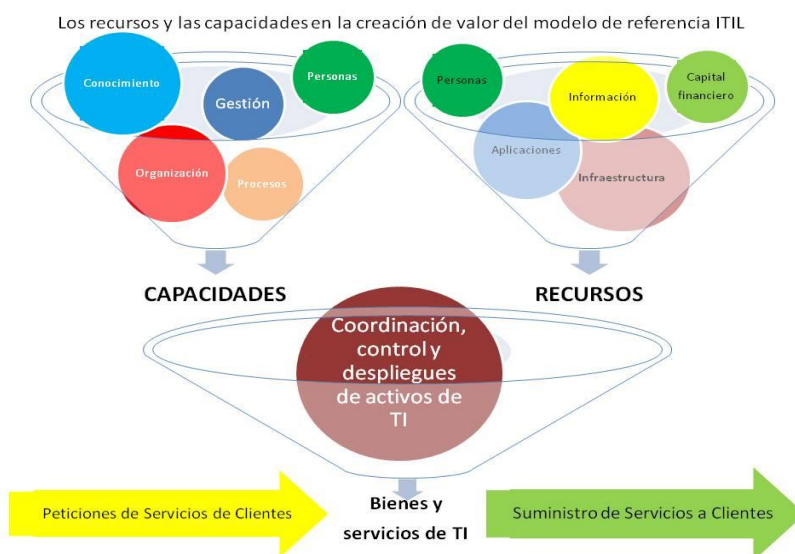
Los recursos y las capacidades en la creación de valor del modelo de referencia ITIL

Conocimiento

Gestión

Personas

Organización

Procesos

Personas

Información

Capital financiero

Aplicaciones

Infraestructura

CAPACIDADES

RECURSOS

Coordinación, control y despliegues de activos de TI

Peticiones de Servicios de Clientes

Bienes y servicios de TI

Suministro de Servicios a Clientes